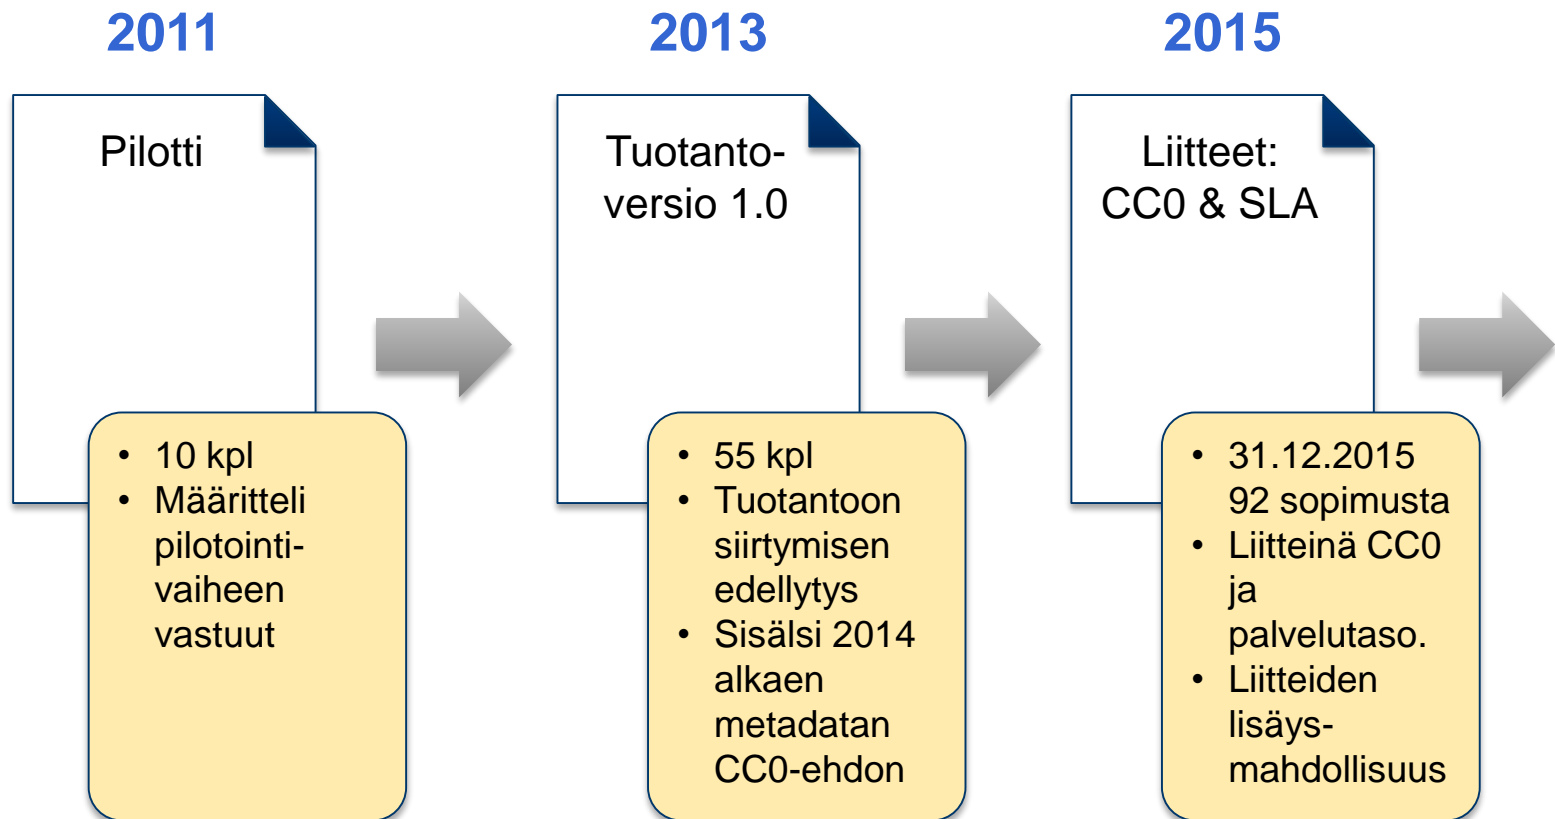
2011

Pilotti

- 10 kpl
- Määritteli pilotointivaiheen vastuut

2013

Tuotantoversio 1.0

- 55 kpl
- Tuotantoon siirtymisen edellytys
- Sisälsi 2014 alkaen metadatan CC0-ehdon

2015

Liitteet: CC0 & SLA

- 31.12.2015 92 sopimusta
- Liitteinä CC0 ja palvelutaso.
- Liitteiden lisäysmahdollisuus